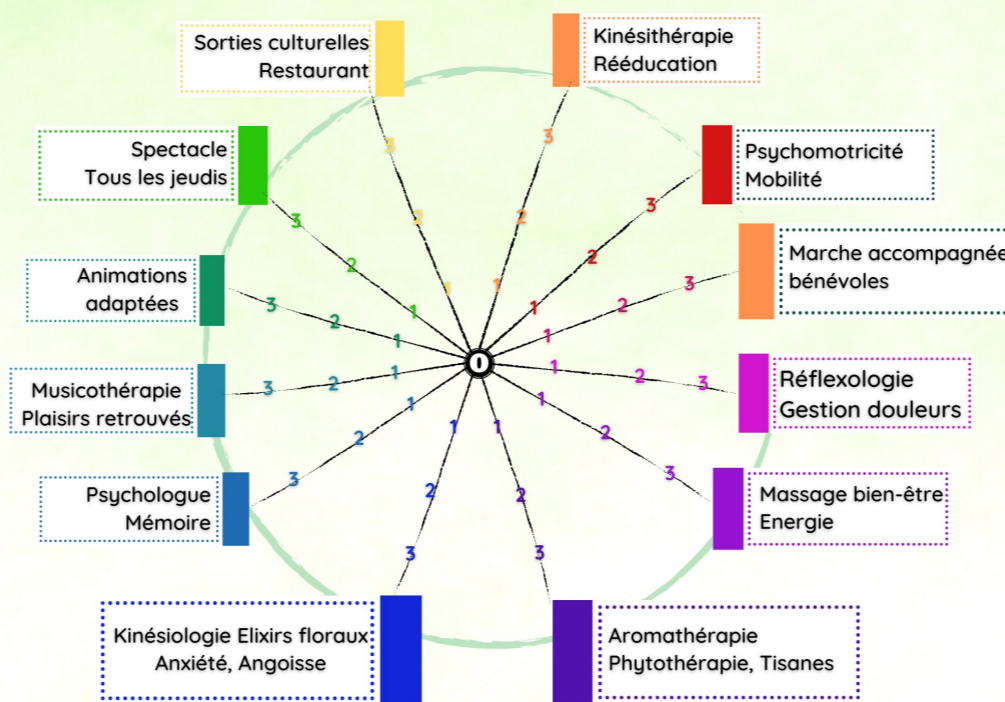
Sorties culturelles
Restaurant

Kinésithérapie
Rééducation

Spectacle
Tous les jeudis

Psychomotricité
Mobilité

Marche accompagnée
bénévoles

Animations
adaptées

Musicothérapie
Plaisirs retrouvés

Réflexologie
Gestion douleurs

Psychologue
Mémoire

Massage bien-être
Energie

Kinésiologie Elixirs floraux
Anxiété, Angoisse

Aromathérapie
Phytothérapie, Tisanes

0
1 2 3
1 2 3
1 2 3
1 2 3
1 2 3
1 2 3
1 2 3
1 2 3
1 2 3
1 2 3
1 2 3
1 2 3